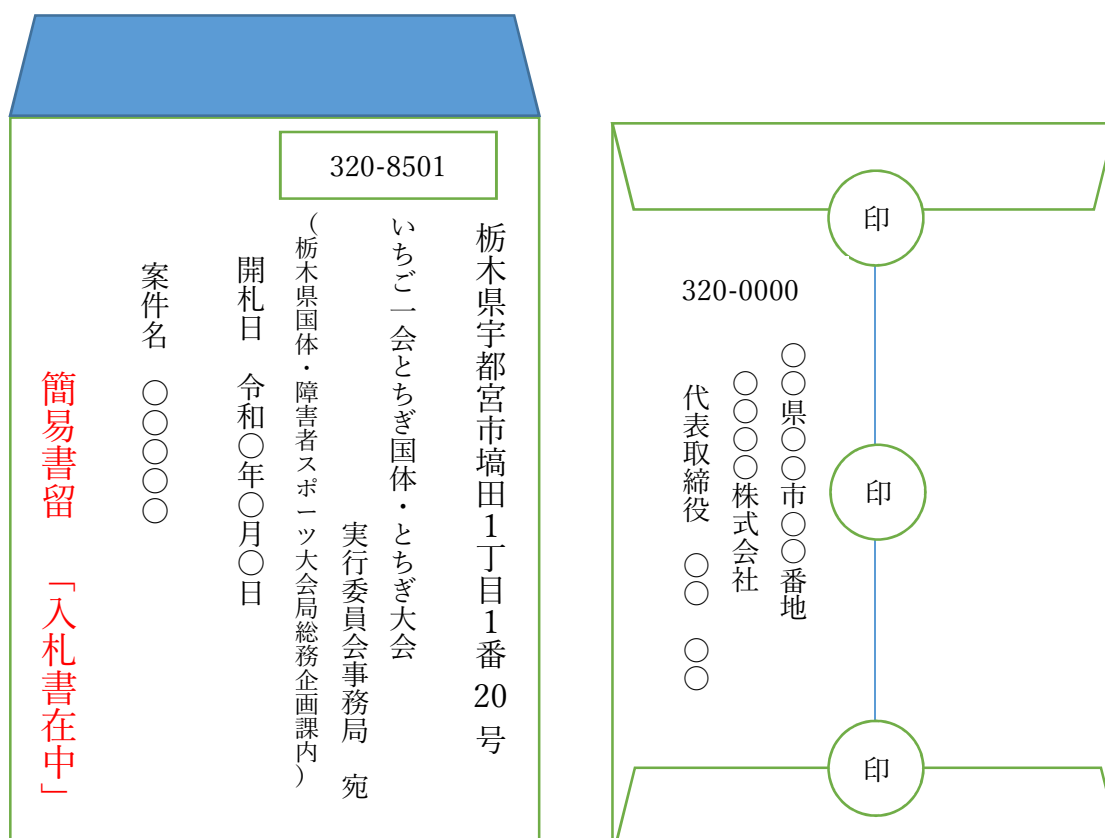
320-8501

栃木県宇都宮市塙田1丁目1番20号

いちご一会とちぎ国体・とちぎ大会
実行委員会事務局　宛

（栃木県国体・障害者スポーツ大会局総務企画課内）

開札日　令和○年○月○日

案件名　○○○○○

簡易書留

「入札書在中」

印

320-0000

○○県○○市○○番地

○○○○株式会社

代表取締役　○○　○○

印

印